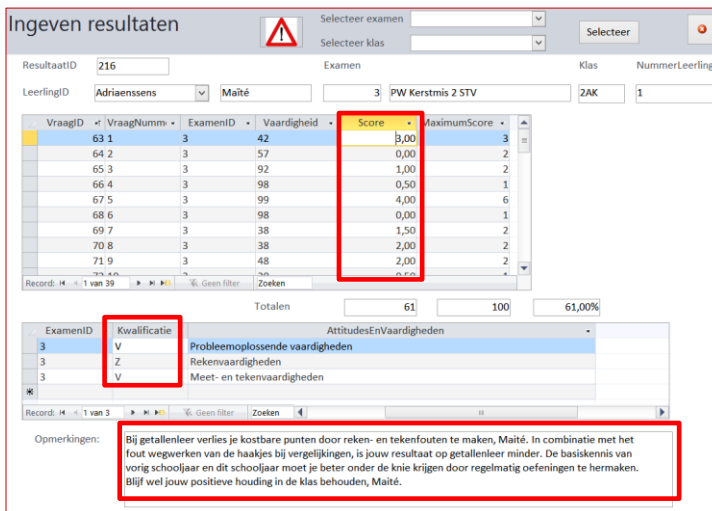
Ingeven resultaten

Selecteer examen
Selecteer klas
Selecteer

ResultaatID 216
Examen
Klas
NummerLeerling

LeerlingID Adriaenssens Maïté 3 PW Kerstmis 2 STV 2AK 1

| VraagID | VraagNumm | ExamenID | Vaardigheid | Score | MaximumScore |
|---|---|---|---|---|---|
| 63 | 1 | 3 | 42 | 3,00 | 3 |
| 64 | 2 | 3 | 57 | 0,00 | 2 |
| 65 | 3 | 3 | 92 | 1,00 | 2 |
| 66 | 4 | 3 | 98 | 0,50 | 1 |
| 67 | 5 | 3 | 99 | 4,00 | 6 |
| 68 | 6 | 3 | 98 | 0,00 | 1 |
| 69 | 7 | 3 | 38 | 1,50 | 2 |
| 70 | 8 | 3 | 38 | 2,00 | 2 |
| 71 | 9 | 3 | 48 | 2,00 | 2 |

Record: 1 van 39 Geen filter Zoeken

Totalen 61 100 61,00%

| ExamenID | Kwalificatie | AttitudesEnVaardigheden |
|---|---|---|
| 3 | V | Probleemoplossende vaardigheden |
| 3 | Z | Rekenvaardigheden |
| 3 | V | Meet- en tekenvaardigheden |

Record: 1 van 3 Geen filter Zoeken

Opmerkingen:
Bij getallenleer verlies je kostbare punten door reken- en tekenfouten te maken, Maïté. In combinatie met het fout wegwerken van de haakjes bij vergelijkingen, is jouw resultaat op getallenleer minder. De basiskennis van vorig schooljaar en dit schooljaar moet je beter onder de knie krijgen door regelmatig oefeningen te hermaken. Blijf wel jouw positieve houding in de klas behouden, Maïté.